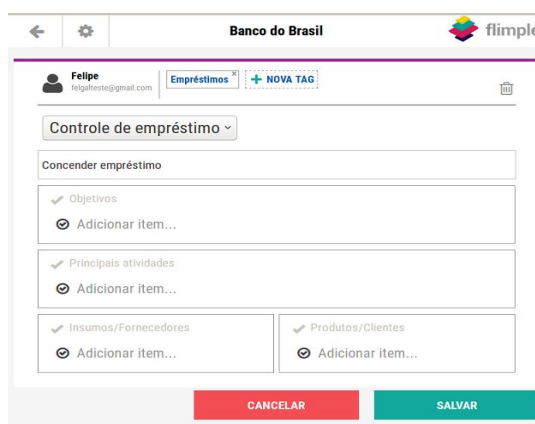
Banco do Brasil

flimple

Felipe
felgalteste@gmail.com

Empréstimos ×

+ NOVA TAG

Controle de empréstimo ˅

Concender empréstimo

Objetivos

Adicionar item...

Principais atividades

Adicionar item...

Insumos/Fornecedores

Adicionar item...

Produtos/Clientes

Adicionar item...

CANCELAR

SALVAR